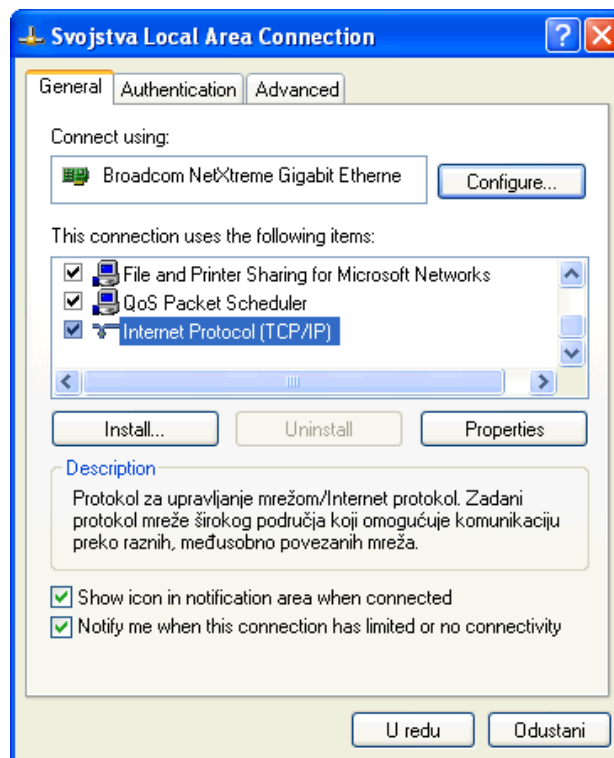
Svojstva Local Area Connection

General | Authentication | Advanced

Connect using:

Broadcom NetXtreme Gigabit Etherne

Configure...

This connection uses the following items:

File and Printer Sharing for Microsoft Networks
QoS Packet Scheduler
Internet Protocol (TCP/IP)

Install... | Uninstall | Properties

Description

Protokol za upravljanje mrežom/Internet protokol. Zadani protokol mreže širokog područja koji omogućuje komunikaciju preko raznih, međusobno povezanih mreža.

Show icon in notification area when connected

Notify me when this connection has limited or no connectivity

U redu | Odustani